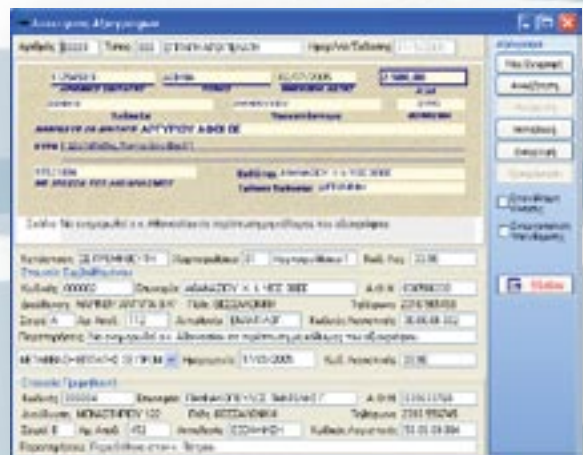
Αριθμός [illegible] Τύπος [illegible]

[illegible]

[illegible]

Κατάσταση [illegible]

Στοιχεία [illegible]

Κωδικός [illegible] Επωνυμία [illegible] Α.Φ.Μ. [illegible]

Διεύθυνση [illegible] Πόλη ΘΕΣΣΑΛΟΝΙΚΗ Τηλέφωνο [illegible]

Στοιχεία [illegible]

Κωδικός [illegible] Επωνυμία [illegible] Α.Φ.Μ. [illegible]

Διεύθυνση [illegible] Πόλη ΘΕΣΣΑΛΟΝΙΚΗ Τηλέφωνο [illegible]

Νέα Εγγραφή

Αναζήτηση

Μεταβολή

Εκτύπωση

Κλείσιμο